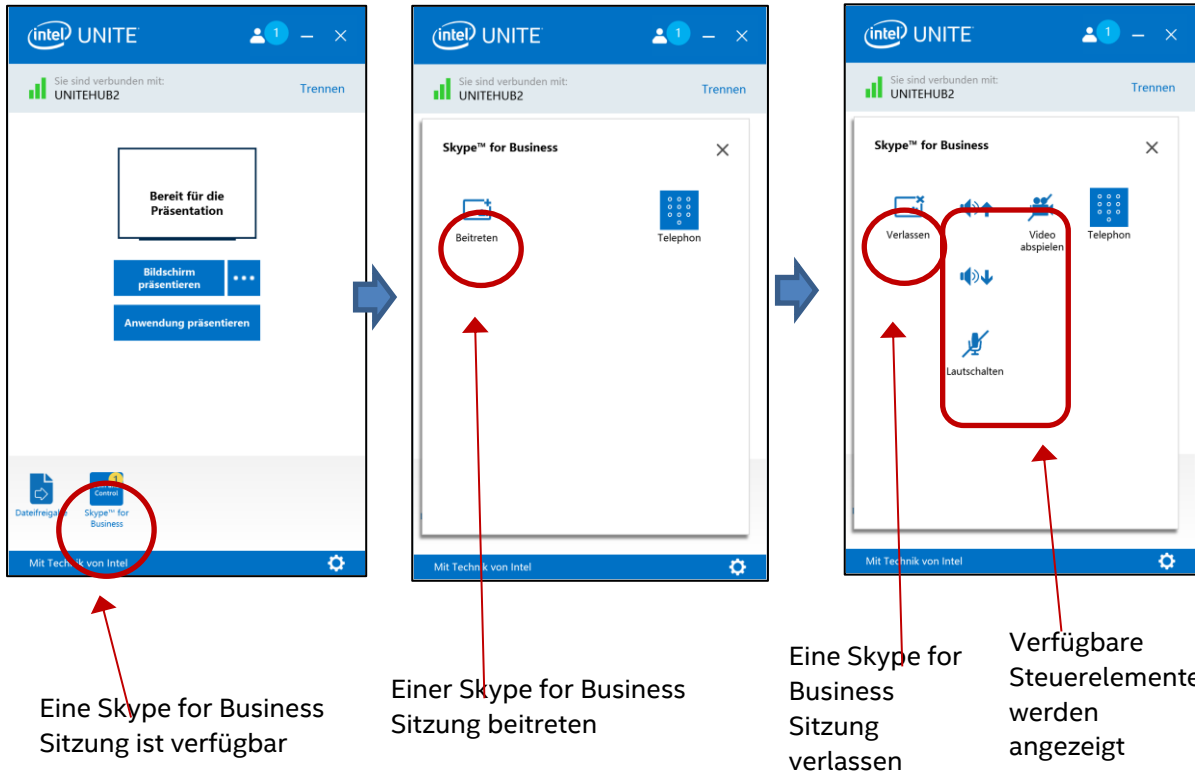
intel UNITE 1

Sie sind verbunden mit:
UNITEHUB2
Trennen

Bereit für die Präsentation

Bildschirm präsentieren

Anwendung präsentieren

Dateifreigabe

Control

Skype™ for Business

Mit Technik von Intel

intel UNITE 1

Sie sind verbunden mit:
UNITEHUB2
Trennen

Skype™ for Business

Beitreten

Telephon

Mit Technik von Intel

intel UNITE 1

Sie sind verbunden mit:
UNITEHUB2
Trennen

Skype™ for Business

Verlassen

Video abspielen

Telephon

Lautschalten

Mit Technik von Intel

Eine Skype for Business Sitzung ist verfügbar

Einer Skype for Business Sitzung beitreten

Eine Skype for Business Sitzung verlassen

Verfügbare Steuerelemente werden angezeigt